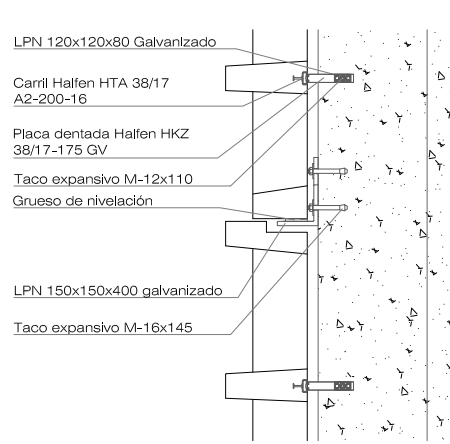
LPN 120x120x80 Galvanizado

Carril Halfen HTA 38/17
A2-200-16

Placa dentada Halfen HKZ
38/17-175 GV

Taco expansivo M-12x110

Grueso de nivelación

LPN 150x150x400 galvanizado

Taco expansivo M-16x145